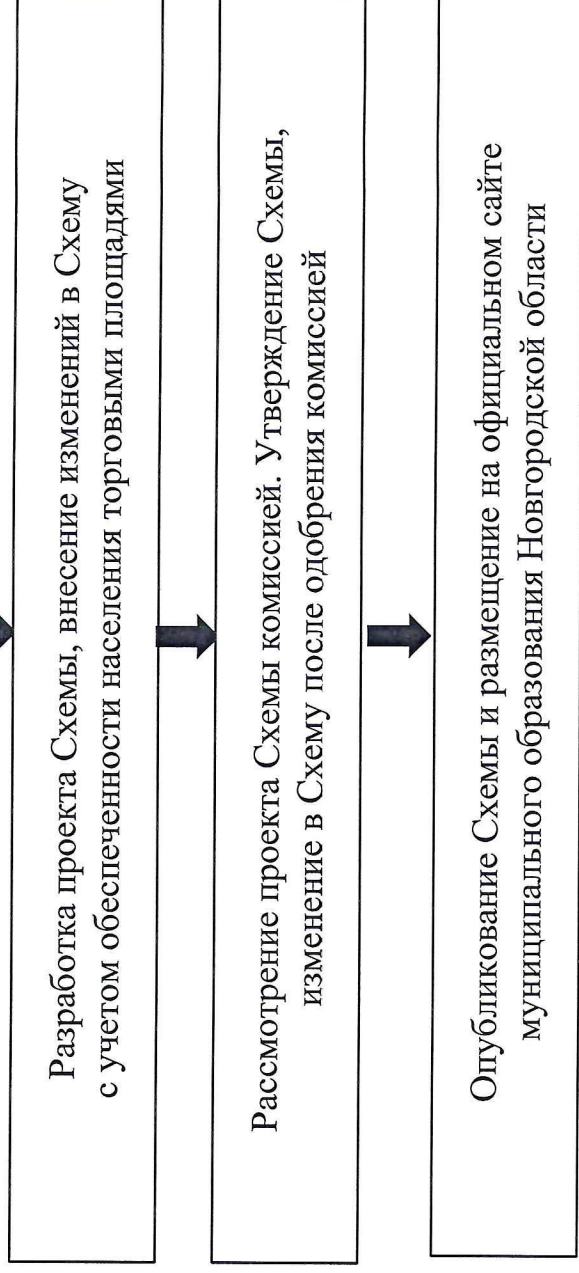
Разработка проекта Схемы, внесение изменений в Схему с учетом обеспеченности населения торговыми площадями

Рассмотрение проекта Схемы комиссией. Утверждение Схемы, изменение в Схему после одобрения комиссией

Опубликование Схемы и размещение на официальном сайте муниципального образования Новгородской области